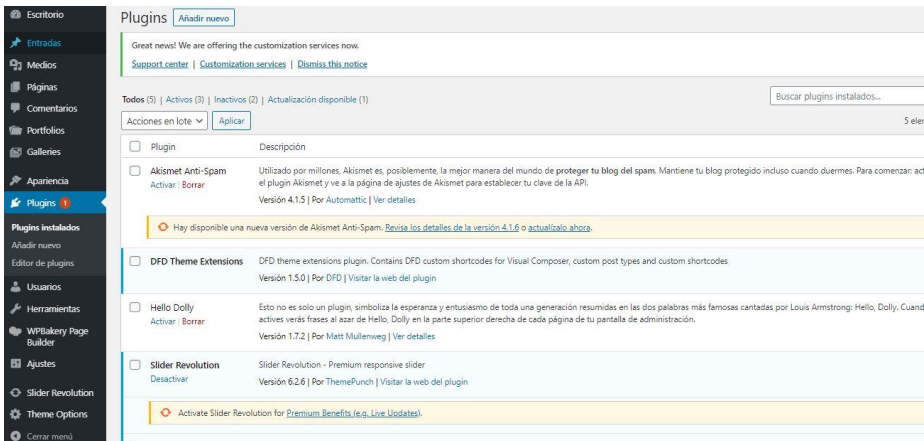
Escritorio
Entradas
Medios
Páginas
Comentarios
Portfolios
Galleries
Apariencia
Plugins 1
Plugins instalados
Añadir nuevo
Editor de plugins
Usuarios
Herramientas
WPBakery Page Builder
Ajustes
Slider Revolution
Theme Options
Cerrar menú

Plugins Añadir nuevo

Great news! We are offering the customization services now.
Support center | Customization services | Dismiss this notice

Todos (5) | Activos (3) | Inactivos (2) | Actualización disponible (1)

Buscar plugins instalados...

Acciones en lote Aplicar

5 ele

| | Plugin | Descripción |
|---|---|---|
| | Akismet Anti-Spam<br>Activar \| Borrar | Utilizado por millones, Akismet es, posiblemente, la mejor manera del mundo de proteger tu blog del spam. Mantiene tu blog protegido incluso cuando duermes. Para comenzar: ac el plugin Akismet y ve a la página de ajustes de Akismet para establecer tu clave de la API.<br>Versión 4.1.5 \| Por Automattic \| Ver detalles |

Hay disponible una nueva versión de Akismet Anti-Spam. Revisa los detalles de la versión 4.1.6 o actualízalo ahora.

| | Plugin | Descripción |
|---|---|---|
| | DFD Theme Extensions | DFD theme extensions plugin. Contains DFD custom shortcodes for Visual Composer, custom post types and custom shortcodes<br>Versión 1.5.0 \| Por DFD \| Visitar la web del plugin |
| | Hello Dolly<br>Activar \| Borrar | Esto no es solo un plugin, simboliza la esperanza y entusiasmo de toda una generación resumidas en las dos palabras más famosas cantadas por Louis Armstrong: Hello, Dolly. Cuand actives verás frases al azar de Hello, Dolly en la parte superior derecha de cada página de tu pantalla de administración.<br>Versión 1.7.2 \| Por Matt Mullenweg \| Ver detalles |
| | Slider Revolution<br>Desactivar | Slider Revolution - Premium responsive slider<br>Versión 6.2.6 \| Por ThemePunch \| Visitar la web del plugin |

Activate Slider Revolution for Premium Benefits (e.g. Live Updates).